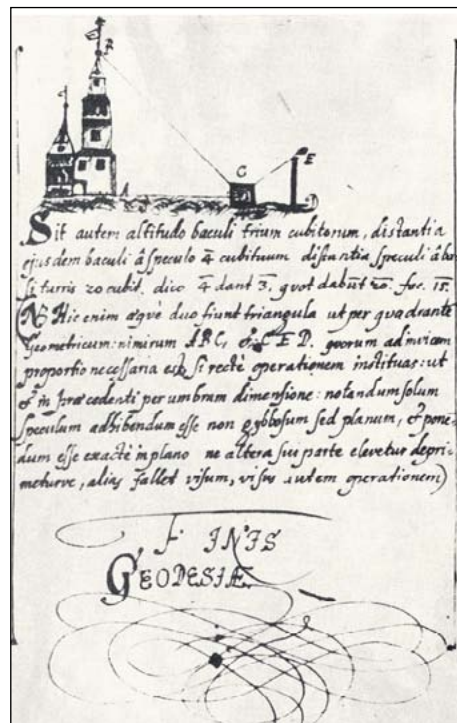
F

A C E D

Sit autem altitudo baculi trium cubitorum, distantia ejusdem baculi à speculo 4 cubitorum distantia speculi àb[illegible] turris 20 cubit. dico 4 dant 3. quot dabunt 20. fac. 15.

NB Hic enim aeque duo fiunt triangula ut per quadrante Geometricum: nimirum AFC, et CED. quorum ad invicem proportio necessaria est, si recte operationem instituas: ut et in praecedenti per umbram dimensione: notandum solum Speculum adhibendum esse non gybbosum sed planum, et ponendum esse exacte in plano ne altera sui parte elevetur deprimaturve, alias fallet visum, visus autem operationem)

FINIS
GEODESIAE.